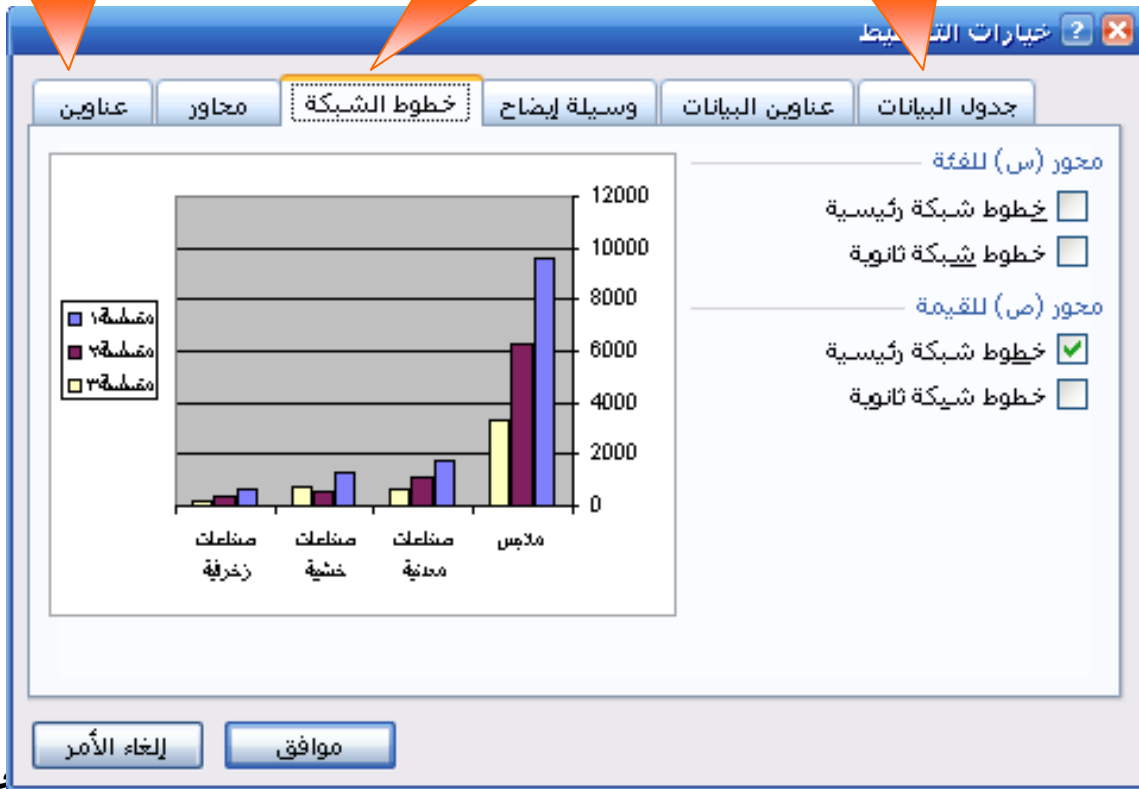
خيارات الت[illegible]ط

جدول البيانات
عناوين البيانات
وسيلة إيضاح
خطوط الشبكة
محاور
عناوين

محور (س) للفئة
خطوط شبكة رئيسية
خطوط شبكة ثانوية

محور (ص) للقيمة
خطوط شبكة رئيسية
خطوط شبكة ثانوية

12000
10000
8000
6000
4000
2000
0

متسلسلة١
متسلسلة٢
متسلسلة٣

صناعات زخرفية
صناعات خشبية
صناعات معدنية
ملابس

موافق
إلغاء الأمر